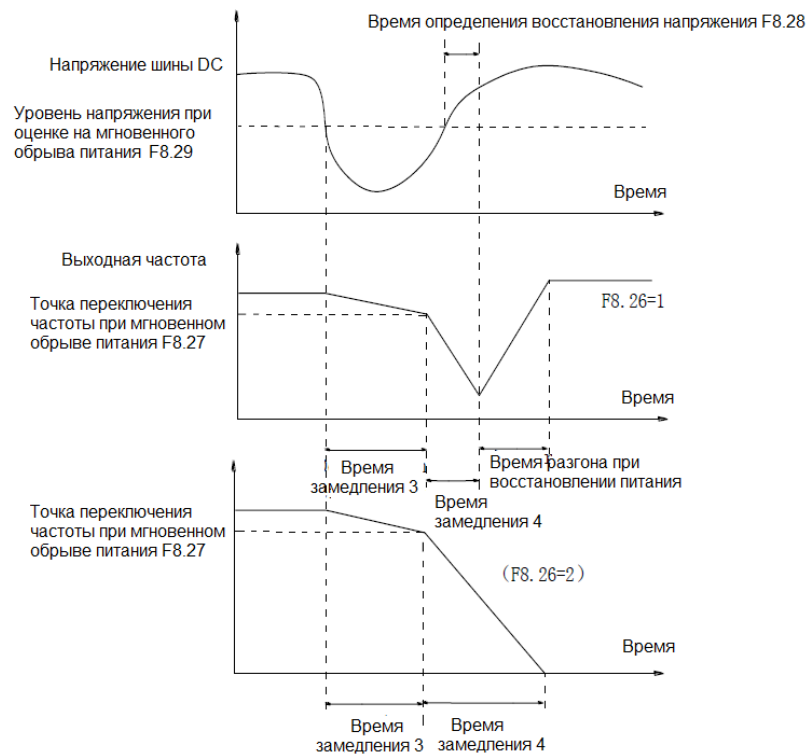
Время определения восстановления напряжения F8.28

Напряжение шины DC

Уровень напряжения при оценке на мгновенного обрыва питания F8.29

Время

Выходная частота

Точка переключения частоты при мгновенном обрыве питания F8.27

F8. 26=1

Время

Время замедления 3

Время замедления 4

Время разгона при восстановлении питания

Точка переключения частоты при мгновенном обрыве питания F8.27

(F8. 26=2)

Время

Время замедления 3

Время замедления 4